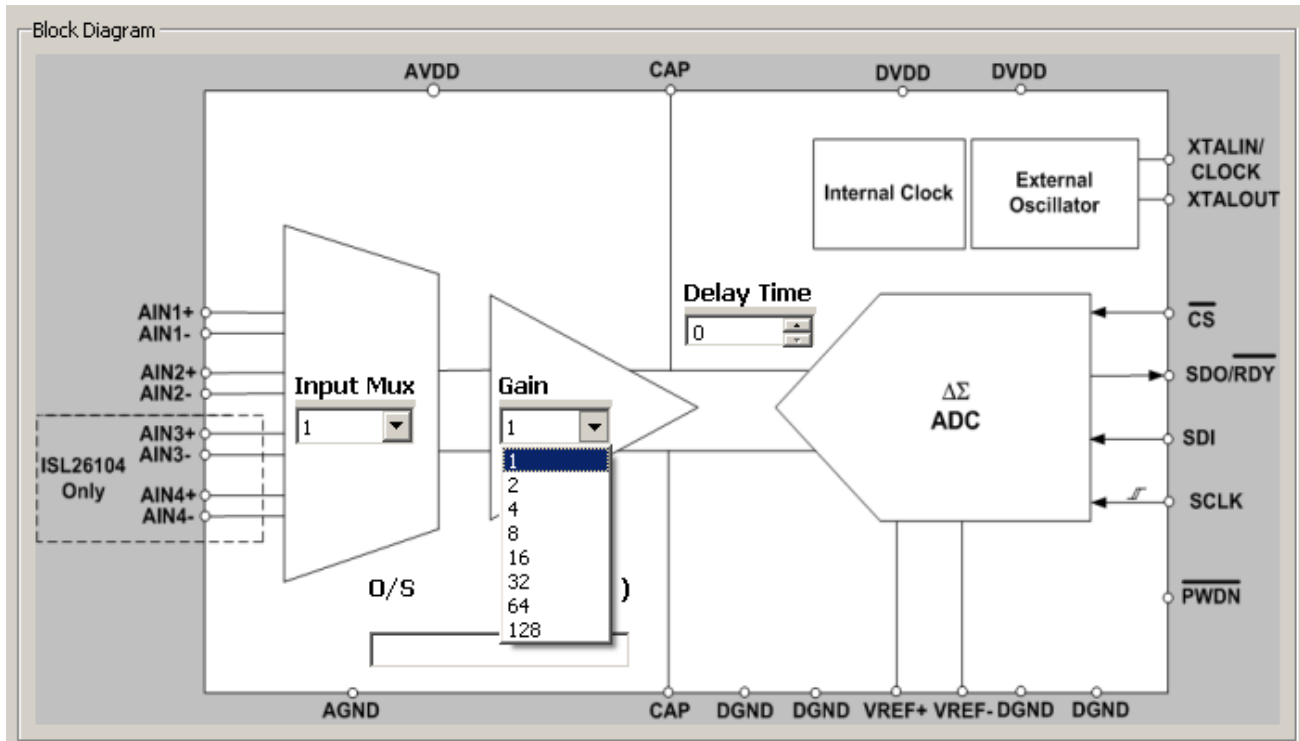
Block Diagram

AVDD
CAP
DVDD
DVDD

Internal Clock
External Oscillator
XTALIN/ CLOCK
XTALOUT

AIN1+
AIN1-
AIN2+
AIN2-
AIN3+
AIN3-
AIN4+
AIN4-
ISL26104 Only

Input Mux
1

Gain
1
1
2
4
8
16
32
64
128

Delay Time
0

$\Delta\Sigma$
ADC

$\overline{CS}$
SDO/$\overline{RDY}$
SDI
SCLK
$\overline{PWDN}$

O/S
)

AGND
CAP
DGND
DGND
VREF+
VREF-
DGND
DGND